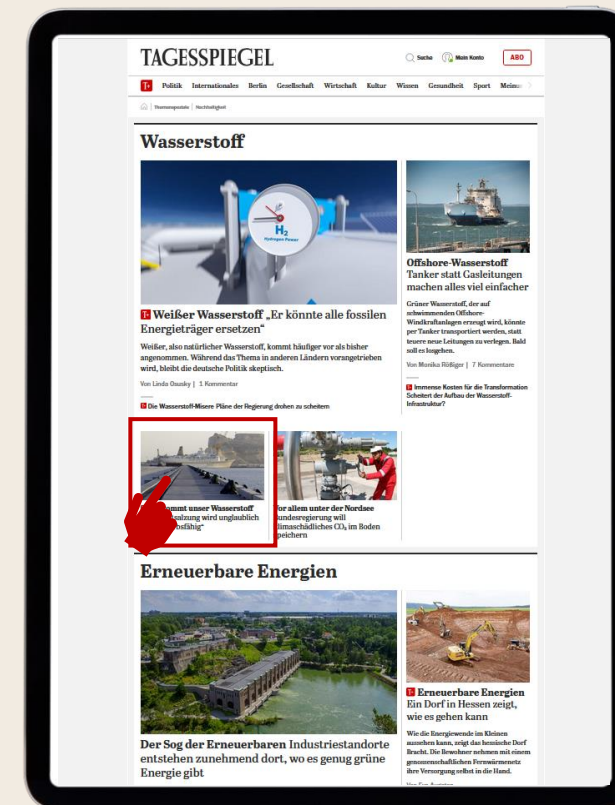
TAGESSPIEGEL

Suche Mein Konto ABO

T+ Politik Internationales Berlin Gesellschaft Wirtschaft Kultur Wissen Gesundheit Sport Meinu

Themenportale | Nachhaltigkeit

Wasserstoff

H₂
Hydrogen Power

T+ Weißer Wasserstoff „Er könnte alle fossilen Energieträger ersetzen“

Weißer, also natürlicher Wasserstoff, kommt häufiger vor als bisher angenommen. Während das Thema in anderen Ländern vorangetrieben wird, bleibt die deutsche Politik skeptisch.

Von Linda Ossaky | 1 Kommentar

T+ Die Wasserstoff-Misere Pläne der Regierung drohen zu scheitern

Offshore-Wasserstoff Tanker statt Gasleitungen machen alles viel einfacher

Grüner Wasserstoff, der auf schwimmenden Offshore-Windkraftanlagen erzeugt wird, könnte per Tanker transportiert werden, statt teure neue Leitungen zu verlegen. Bald soll es losgehen.

Von Monika Rößiger | 7 Kommentare

T+ Immense Kosten für die Transformation Scheitert der Aufbau der Wasserstoff-Infrastruktur?

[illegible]kommt unser Wasserstoff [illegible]salzung wird unglaublich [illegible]sfähig“

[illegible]or allem unter der Nordsee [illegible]undesregierung will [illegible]limaschädliches $CO_2$ im Boden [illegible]peichern

Erneuerbare Energien

Der Sog der Erneuerbaren Industriestandorte entstehen zunehmend dort, wo es genug grüne Energie gibt

T+ Erneuerbare Energien Ein Dorf in Hessen zeigt, wie es gehen kann

Wie die Energiewende im Kleinen aussehen kann, zeigt das hessische Dorf Bracht. Die Bewohner nehmen mit einem genossenschaftlichen Fernwärmenetz ihre Versorgung selbst in die Hand.

Von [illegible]